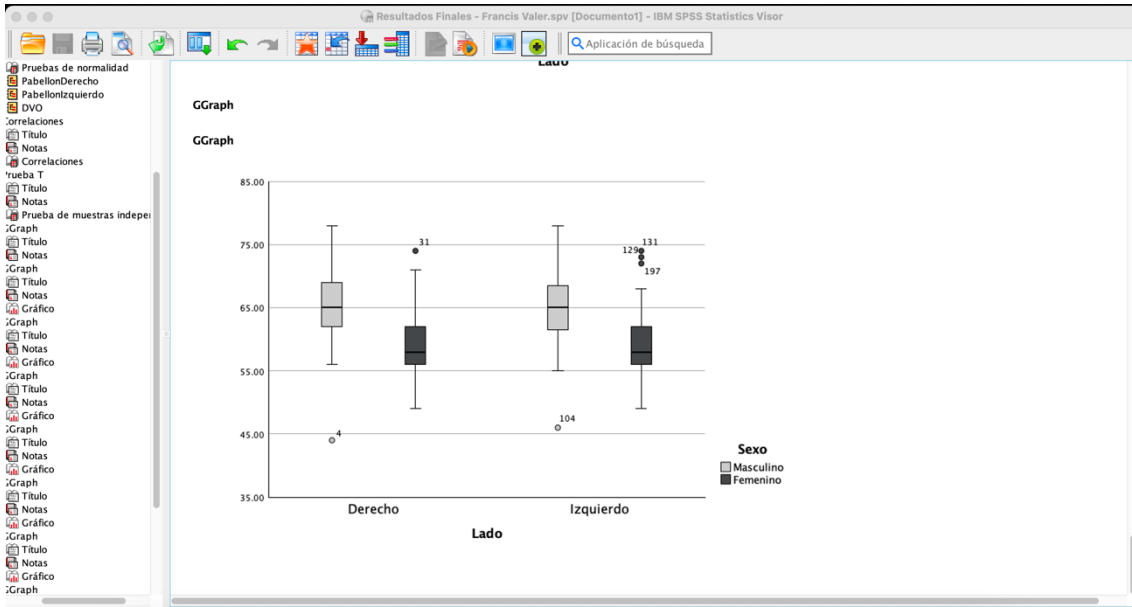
Resultados Finales - Francis Valer.spv [Documento1] - IBM SPSS Statistics Visor

Aplicación de búsqueda

Pruebas de normalidad
PabellonDerecho
PabellonIzquierdo
DVO
:orrelaciones
Título
Notas
Correlaciones
'rueba T
Título
Notas
Prueba de muestras indeper
;Graph
Título
Notas
;Graph
Título
Notas
Gráfico
;Graph
Título
Notas
Gráfico
;Graph
Título
Notas
Gráfico
;Graph
Título
Notas
Gráfico
;Graph
Título
Notas
Gráfico
;Graph
Título
Notas
Gráfico
;Graph

Lado

GGraph

GGraph

85.00
75.00
65.00
55.00
45.00
35.00

31
4
129
131
197
104

Derecho
Izquierdo
Lado

Sexo
Masculino
Femenino